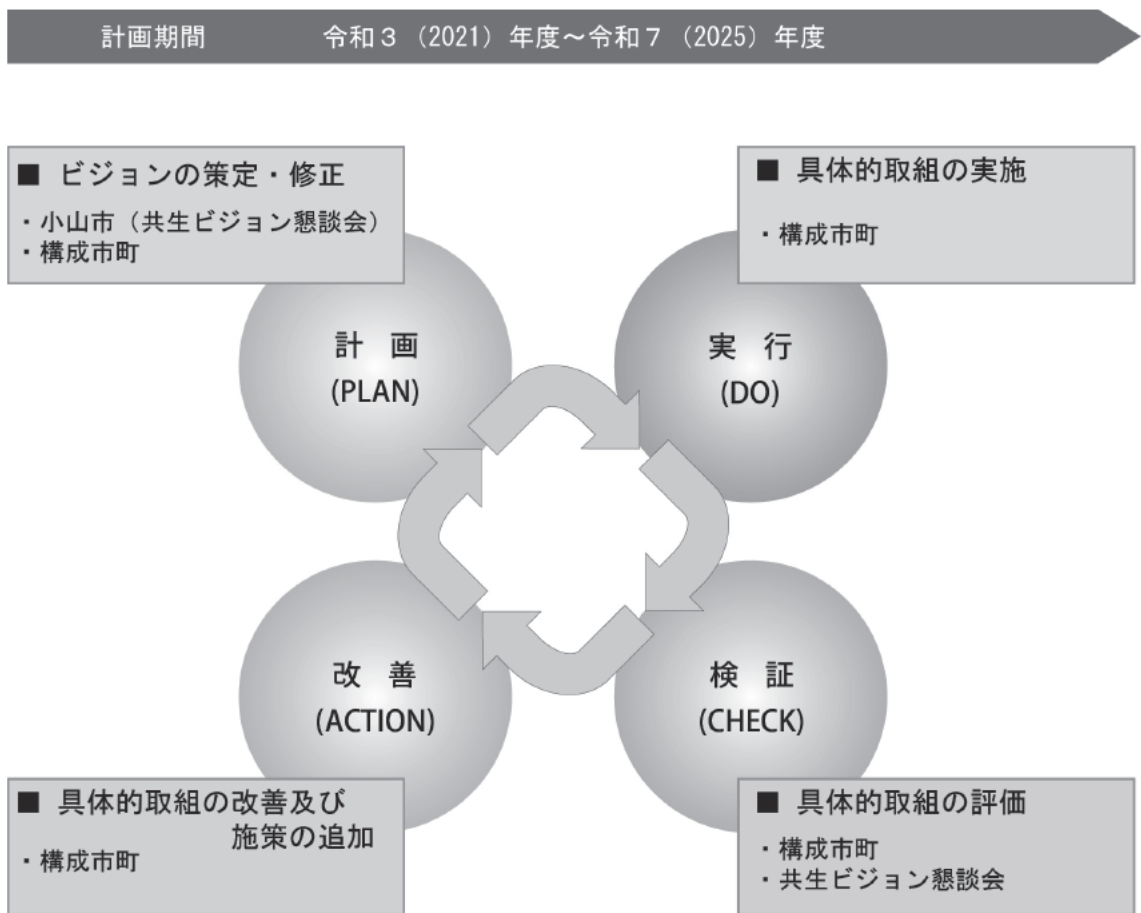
計画期間　令和３（2021）年度～令和７（2025）年度

■ ビジョンの策定・修正
・小山市（共生ビジョン懇談会）
・構成市町

■ 具体的取組の実施
・構成市町

計 画
(PLAN)

実 行
(DO)

改 善
(ACTION)

検 証
(CHECK)

■ 具体的取組の改善及び施策の追加
・構成市町

■ 具体的取組の評価
・構成市町
・共生ビジョン懇談会